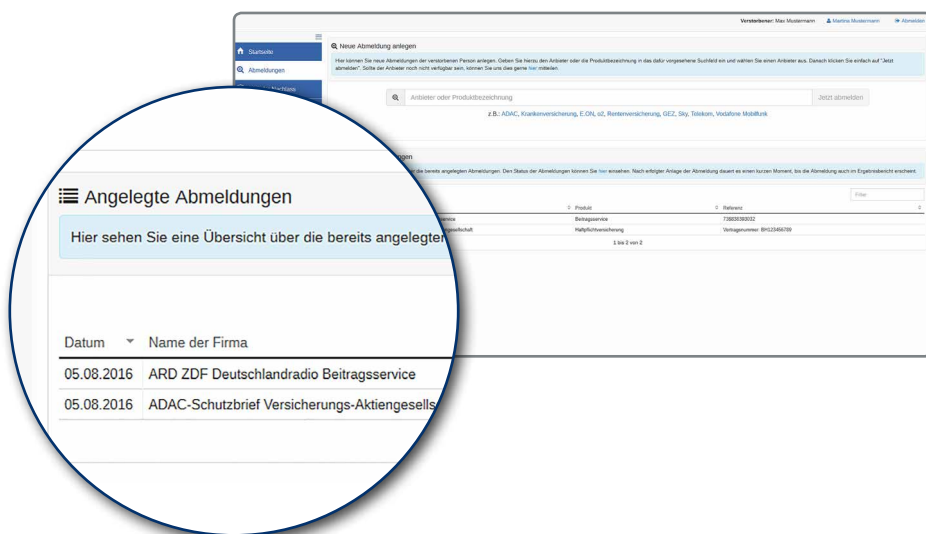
Verstorbener: Max Mustermann    Martina Mustermann    Abmelden

Startseite
Abmeldungen
Nachlass

Neue Abmeldung anlegen

Hier können Sie neue Abmeldungen der verstorbenen Person anlegen. Geben Sie hierzu den Anbieter oder die Produktbezeichnung in das dafür vorgesehene Suchfeld ein und wählen Sie einen Anbieter aus. Danach klicken Sie einfach auf "Jetzt abmelden". Sollte der Anbieter noch nicht verfügbar sein, können Sie uns dies gerne hier mitteilen.

Anbieter oder Produktbezeichnung    Jetzt abmelden

z.B.: ADAC, Krankenversicherung, E.ON, o2, Rentenversicherung, GEZ, Sky, Telekom, Vodafone Mobilfunk

die bereits angelegten Abmeldungen. Den Status der Abmeldungen können Sie hier einsehen. Nach erfolgter Anlage der Abmeldung dauert es einen kurzen Moment, bis die Abmeldung auch im Ergebnisbereich erscheint.

Filter

| | Produkt | Referenz |
|---|---|---|
| service | Beitragsservice | 736835393032 |
| gesellschaft | Haftpflichtversicherung | Vertragsnummer: BHS23456789 |

1 bis 2 von 2

Angelegte Abmeldungen

Hier sehen Sie eine Übersicht über die bereits angelegten

| Datum | Name der Firma |
|---|---|
| 05.08.2016 | ARD ZDF Deutschlandradio Beitragsservice |
| 05.08.2016 | ADAC-Schutzbrief Versicherungs-Aktiengesells |